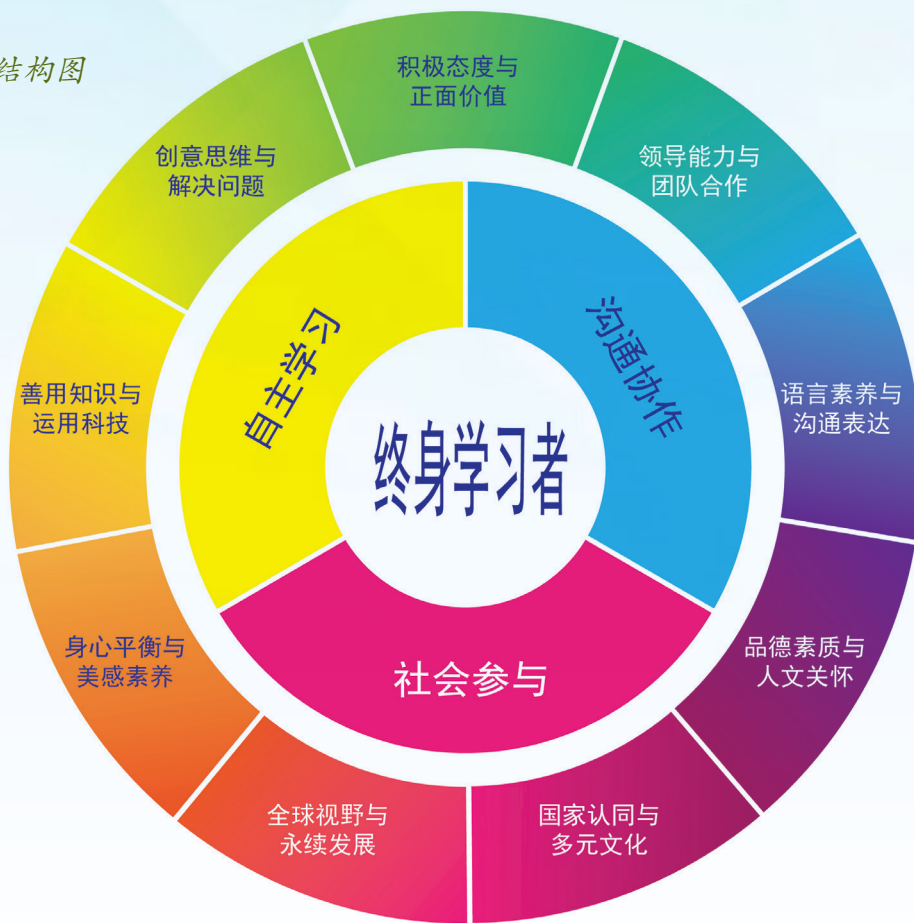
结构图

积极态度与
正面价值

领导能力与
团队合作

语言素养与
沟通表达

品德素质与
人文关怀

国家认同与
多元文化

全球视野与
永续发展

身心平衡与
美感素养

善用知识与
运用科技

创意思维与
解决问题

自主学习

沟通协作

社会参与

终身学习者